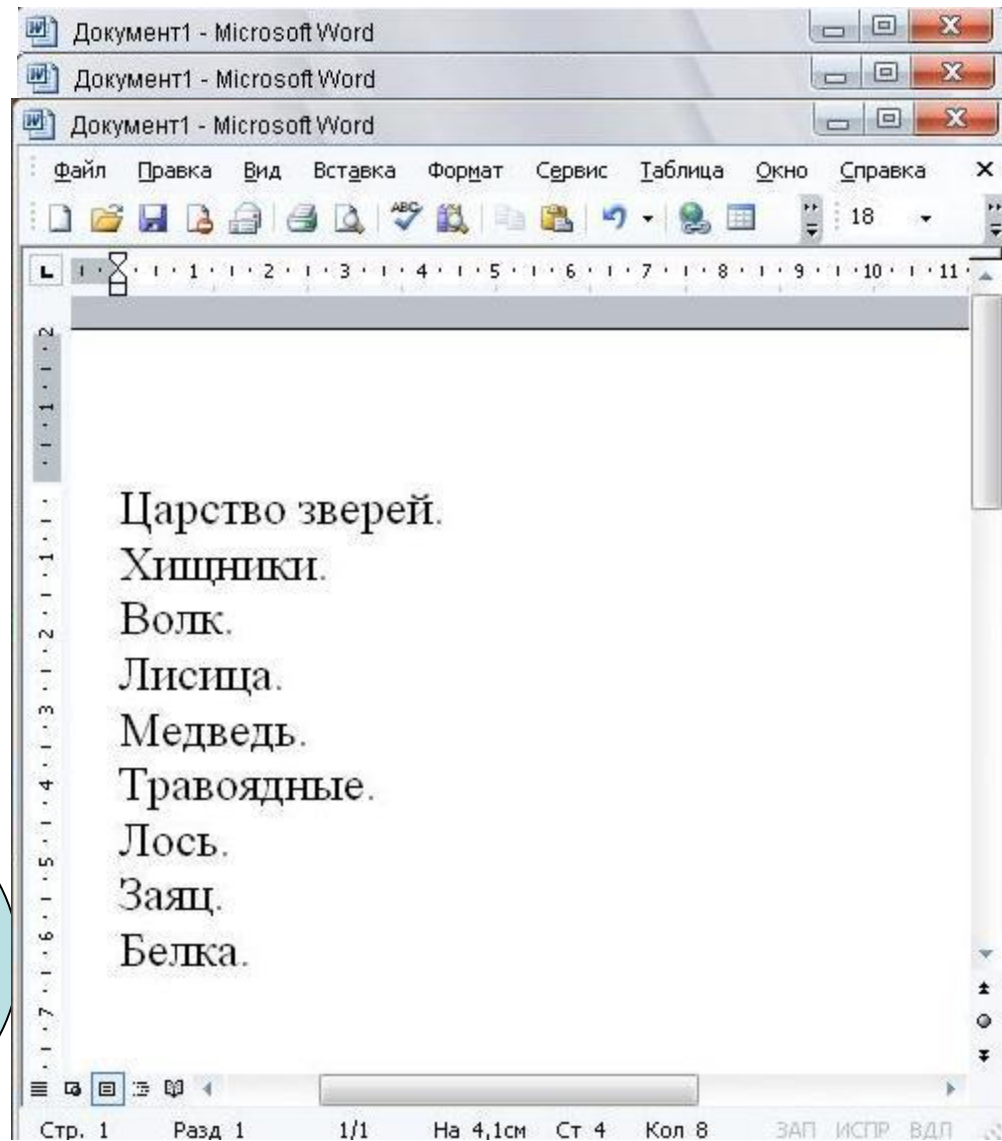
Документ1 - Microsoft Word
Документ1 - Microsoft Word
Документ1 - Microsoft Word

Файл Правка Вид Вставка Формат Сервис Таблица Окно Справка

18

Царство зверей.
Хищники.
Волк.
Лисица.
Медведь.
Травоядные.
Лось.
Заяц.
Белка.

Стр. 1 Разд 1 1/1 На 4,1см Ст 4 Кол 8 ЗАП ИСПР ВДЛ